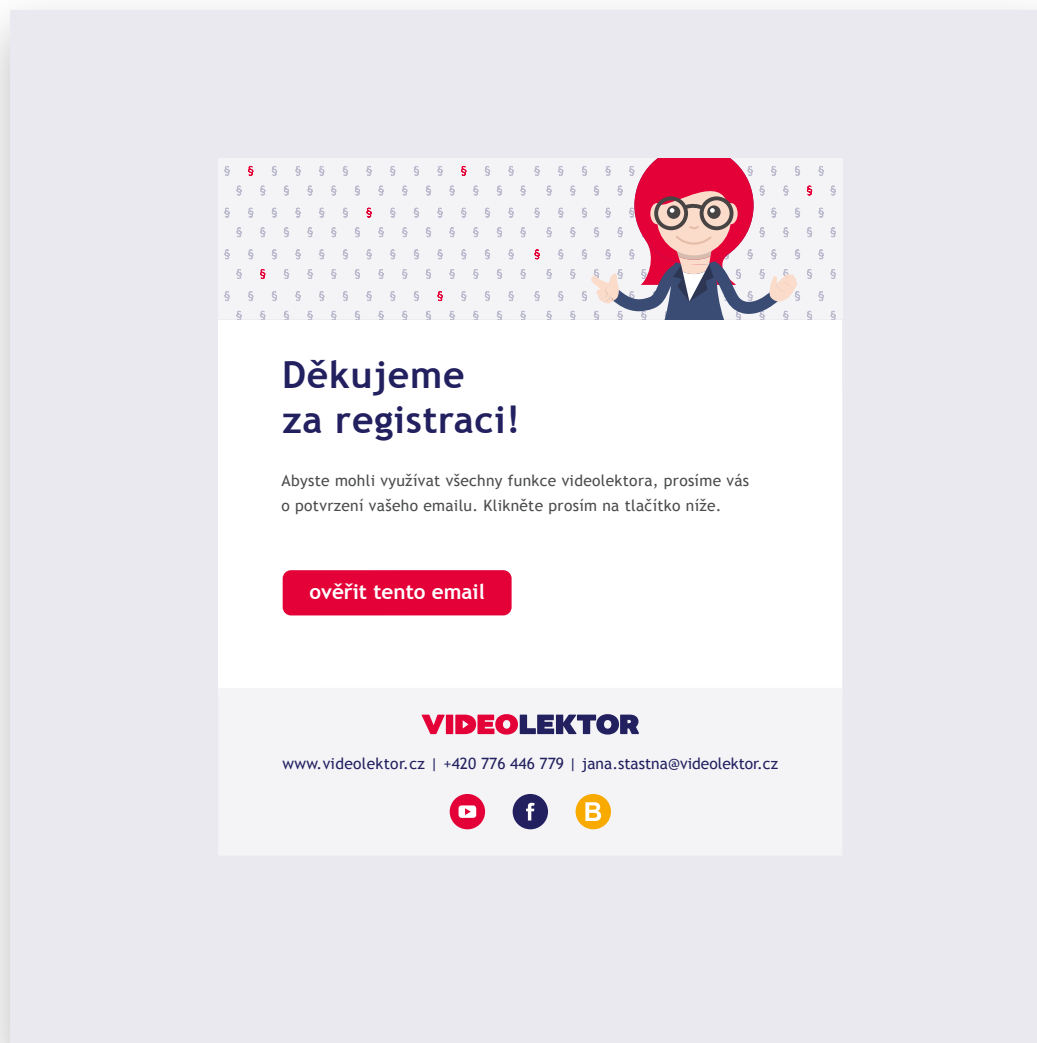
Děkujeme
za registraci!

Abyste mohli využívat všechny funkce videolektora, prosíme vás o potvrzení vašeho emailu. Klikněte prosím na tlačítko níže.

ověřit tento email

VIDEOLEKTOR

www.videolektor.cz | +420 776 446 779 | jana.stastna@videolektor.cz

f B